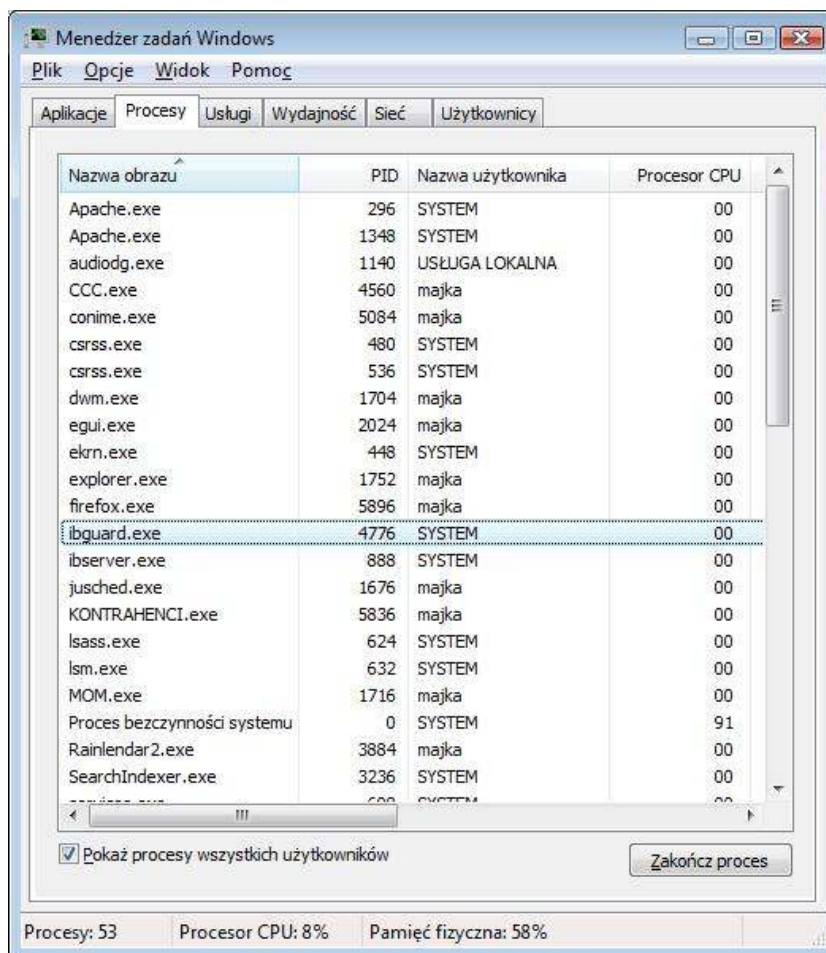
Menedżer zadań Windows

Plik Opcje Widok Pomoc

Aplikacje | Procesy | Usługi | Wydajność | Sieć | Użytkownicy

| Nazwa obrazu | PID | Nazwa użytkownika | Procesor CPU |
|---|---|---|---|
| Apache.exe | 296 | SYSTEM | 00 |
| Apache.exe | 1348 | SYSTEM | 00 |
| audiodg.exe | 1140 | USŁUGA LOKALNA | 00 |
| CCC.exe | 4560 | majka | 00 |
| conime.exe | 5084 | majka | 00 |
| csrss.exe | 480 | SYSTEM | 00 |
| csrss.exe | 536 | SYSTEM | 00 |
| dwm.exe | 1704 | majka | 00 |
| egui.exe | 2024 | majka | 00 |
| ekrn.exe | 448 | SYSTEM | 00 |
| explorer.exe | 1752 | majka | 00 |
| firefox.exe | 5896 | majka | 00 |
| ibguard.exe | 4776 | SYSTEM | 00 |
| ibserver.exe | 888 | SYSTEM | 00 |
| jusched.exe | 1676 | majka | 00 |
| KONTRAHENCI.exe | 5836 | majka | 00 |
| lsass.exe | 624 | SYSTEM | 00 |
| lsm.exe | 632 | SYSTEM | 00 |
| MOM.exe | 1716 | majka | 00 |
| Proces bezczynności systemu | 0 | SYSTEM | 91 |
| Rainlendar2.exe | 3884 | majka | 00 |
| SearchIndexer.exe | 3236 | SYSTEM | 00 |
| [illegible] | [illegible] | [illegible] | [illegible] |

Pokaż procesy wszystkich użytkowników

Zakończ proces

Procesy: 53 | Procesor CPU: 8% | Pamięć fizyczna: 58%